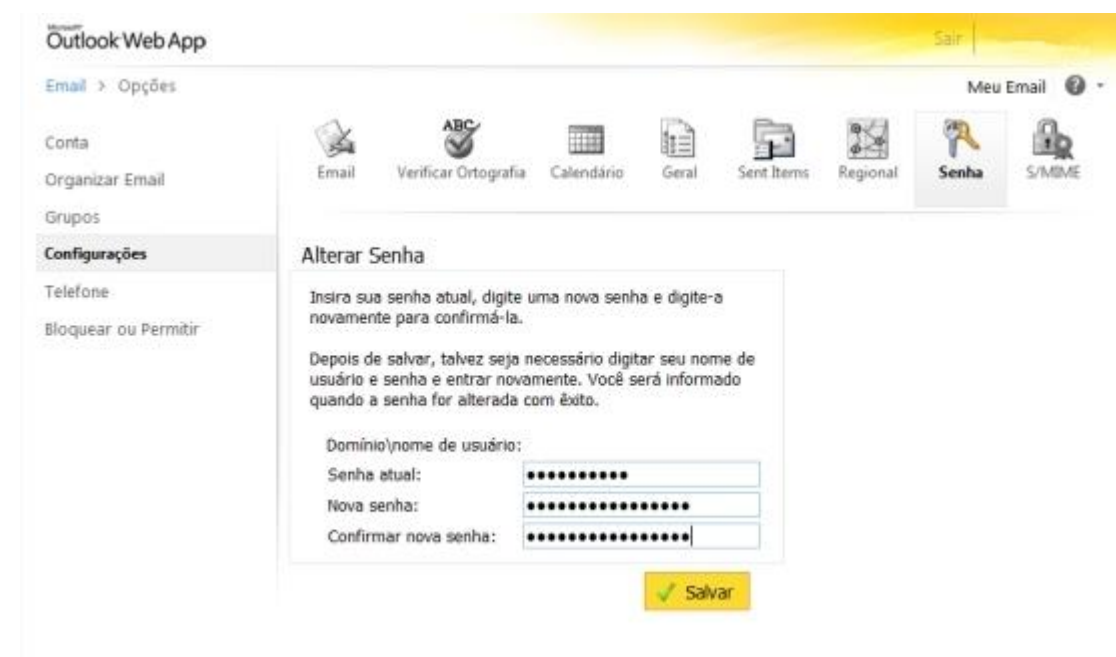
Microsoft
Outlook Web App

Sair

Email > Opções

Meu Email

Conta
Organizar Email
Grupos
Configurações
Telefone
Bloquear ou Permitir

ABC

Email | Verificar Ortografia | Calendário | Geral | Sent Items | Regional | Senha | S/MIME

Alterar Senha

Insira sua senha atual, digite uma nova senha e digite-a novamente para confirmá-la.

Depois de salvar, talvez seja necessário digitar seu nome de usuário e senha e entrar novamente. Você será informado quando a senha for alterada com êxito.

Domínio\nome de usuário:
Senha atual: ●●●●●●●●●●●
Nova senha: ●●●●●●●●●●●●●●●●●
Confirmar nova senha: ●●●●●●●●●●●●●●●●●

Salvar